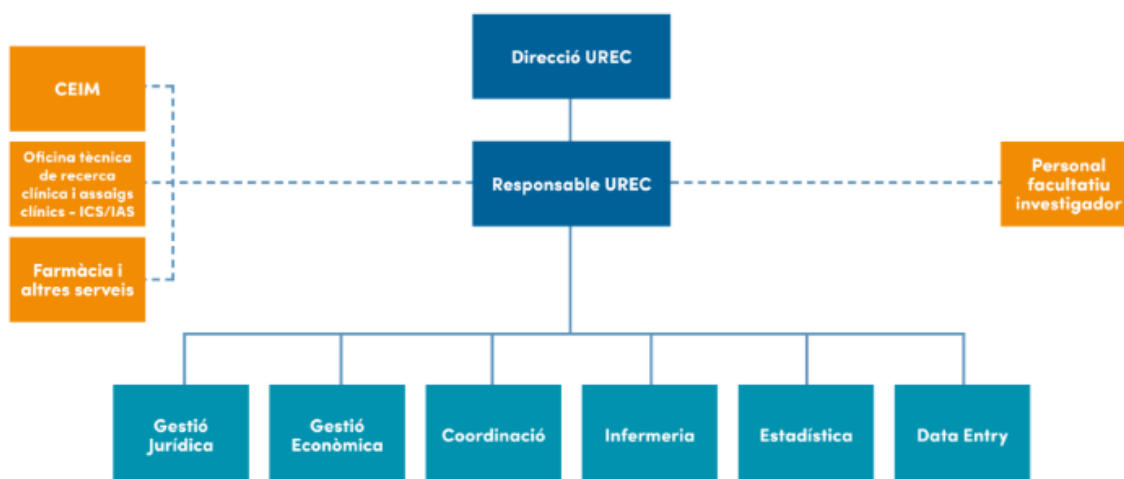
Direcció UREC

CEIM

Oficina tècnica de recerca clínica i assaigs clínics - ICS/IAS

Farmàcia i altres serveis

Responsable UREC

Personal facultatiu investigador

Gestió Jurídica

Gestió Econòmica

Coordinació

Infermeria

Estadística

Data Entry